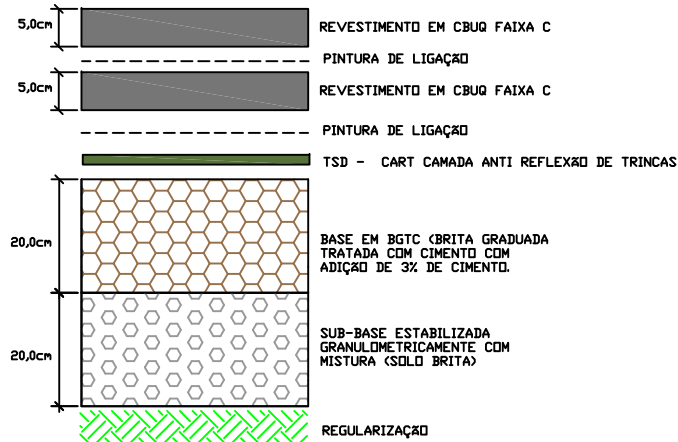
5,0cm

REVESTIMENTO EM CBUQ FAIXA C

PINTURA DE LIGAÇÃO

5,0cm

REVESTIMENTO EM CBUQ FAIXA C

PINTURA DE LIGAÇÃO

TSD - CART CAMADA ANTI REFLEXÃO DE TRINCAS

20,0cm

BASE EM BGTC (BRITA GRADUADA TRATADA COM CIMENTO COM ADIÇÃO DE 3% DE CIMENTO.

20,0cm

SUB-BASE ESTABILIZADA GRANULOMETRICAMENTE COM MISTURA (SOLO BRITA)

REGULARIZAÇÃO